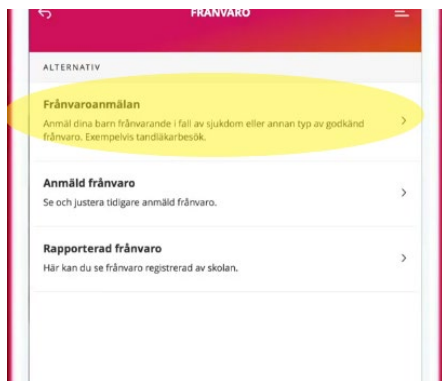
FRÅNVARO

ALTERNATIV

Frånvaroanmälan
Anmäl dina barn frånvarande i fall av sjukdom eller annan typ av godkänd frånvaro. Exempelvis tandläkarbesök.

Anmäld frånvaro
Se och justera tidigare anmäld frånvaro.

Rapporterad frånvaro
Här kan du se frånvaro registrerad av skolan.